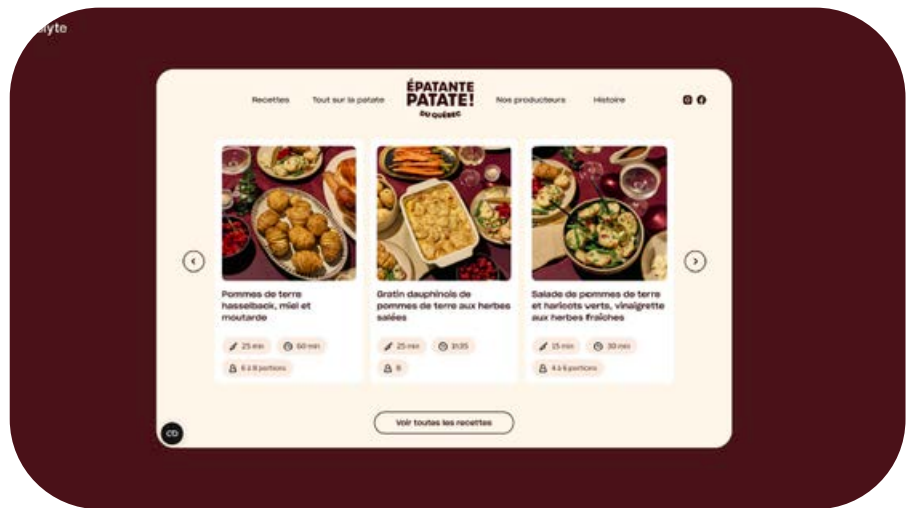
alyte

Recettes Tout sur la patate ÉPATANTE PATATE! DU QUÉBEC Nos producteurs Histoire

Pommes de terre hasselback, miel et moutarde

25 min 60 min

6 à 8 portions

Gratin dauphinois de pommes de terre aux herbes salées

25 min 1h35

8

Salade de pommes de terre et haricots verts, vinaigrette aux herbes fraîches

15 min 30 min

4 à 6 portions

Voir toutes les recettes

CD